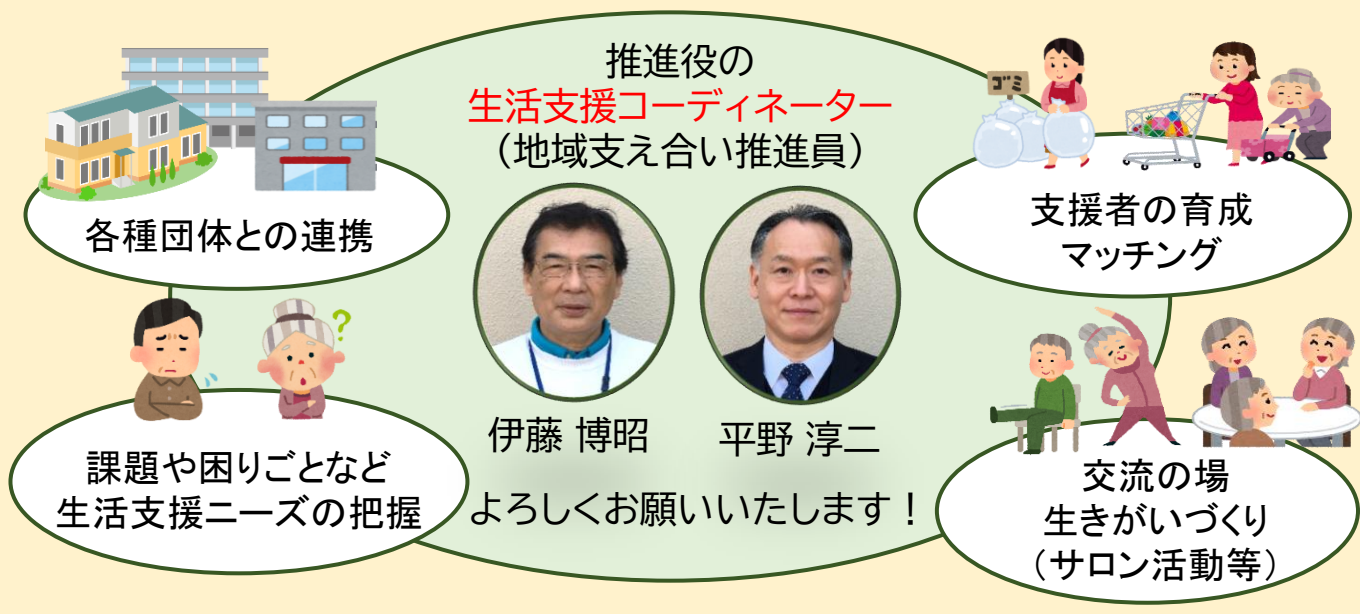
推進役の
生活支援コーディネーター
（地域支え合い推進員）

各種団体との連携

ゴミ

支援者の育成
マッチング

伊藤 博昭

平野 淳二

よろしくお願いいたします！

課題や困りごとなど
生活支援ニーズの把握

交流の場
生きがいづくり
（サロン活動等）